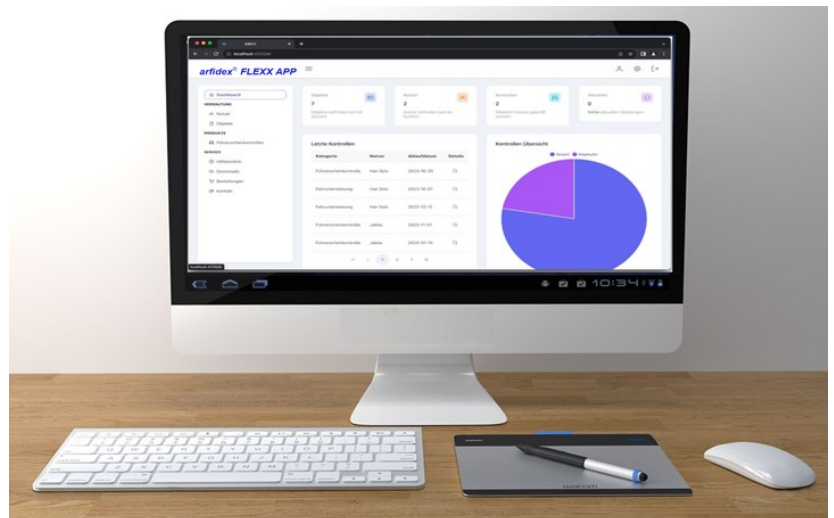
arfidex® FLEXX APP

Dashboard
VERWALTUNG
Nutzer
Objekte
PRODUKTE
Führerscheinkontrolle
SERVICE
Hilfebereich
Downloads
Bestellungen
Kontakt

Objekte
7

Nutzer
2

Kontrollen
2

Aktuelles
0

Letzte Kontrollen

| Kategorie | Nutzer | Ablaufdatum | Details |
|---|---|---|---|
| Führerscheinkontrolle | Herr Bolz | 2023-10-20 | |
| Fahrunterweisung | Herr Bolz | 2023-10-01 | |
| Fahrunterweisung | Herr Bolz | 2023-10-12 | |
| Führerscheinkontrolle | Jabba | 2023-11-01 | |
| Führerscheinkontrolle | Jabba | 2024-01-10 | |

1 2

Kontrollen Übersicht

10:34

wacom